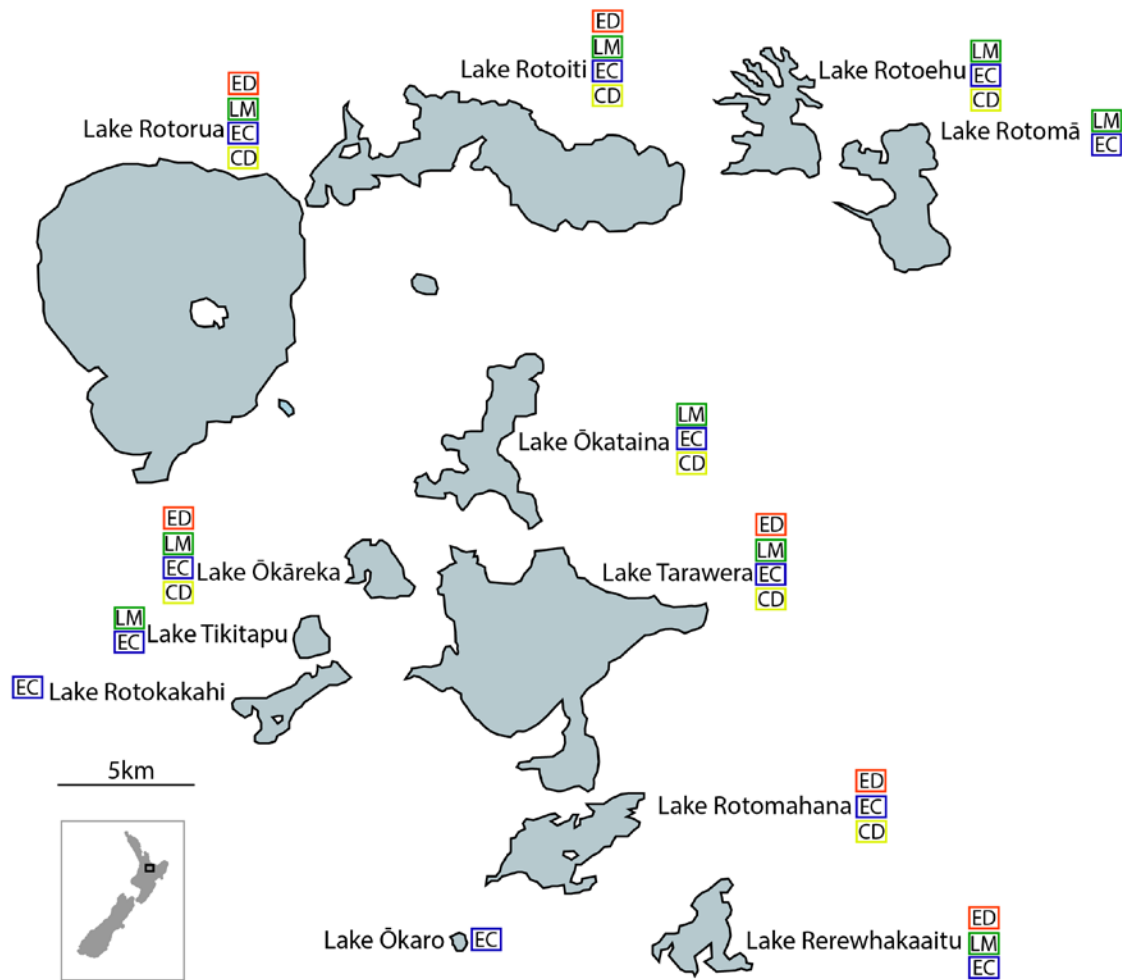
ED
LM
Lake Rotoiti EC
CD

LM
Lake Rotoehu EC
CD

Lake Rotomā LM
EC

ED
LM
Lake Rotorua EC
CD

LM
Lake Ōkataina EC
CD

ED
LM
EC Lake Ōkāreka
CD

ED
LM
Lake Tarawera EC
CD

LM
EC Lake Tikitapu

EC Lake Rotokakahi

5km

ED
Lake Rotomahana EC
CD

Lake Ōkaro EC

ED
Lake Rerewhakaaitu LM
EC